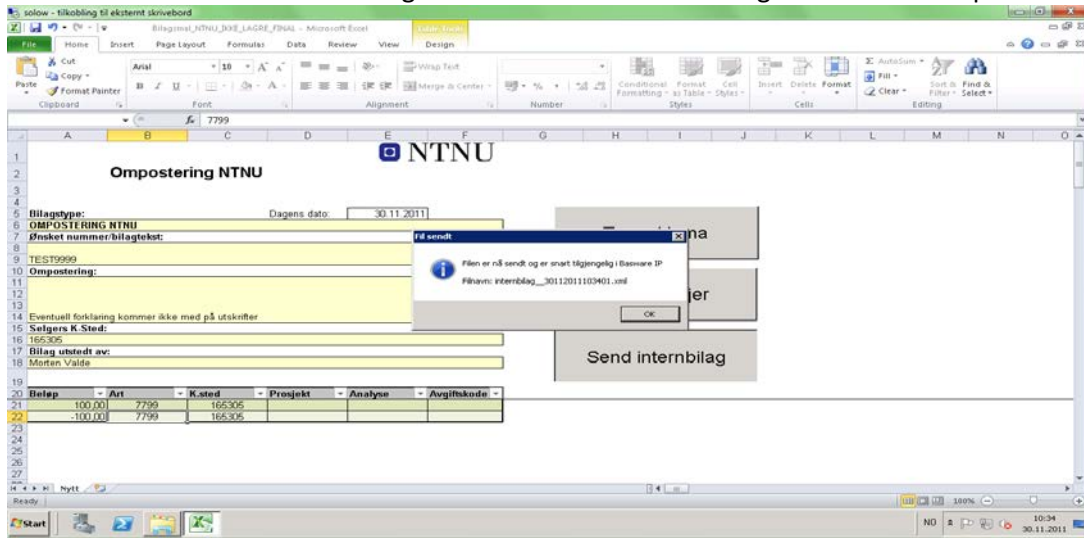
solow - tilkobling til eksternt skrivebord

Bilagsmal_NTNU_IKKE_LAGRE_FINAL - Microsoft Excel

Table Tools

File Home Insert Page Layout Formulas Data Review View Design

Cut
Copy
Paste Format Painter
Clipboard

Arial 10
Font

Wrap Text
Merge & Center
Alignment

Number

Conditional Formatting Format as Table Cell Styles
Styles

Insert Delete Format
Cells

AutoSum
Fill
Clear
Sort & Filter
Find & Select
Editing

$f_x$ 7799

NTNU

Ompostering NTNU

Bilagstype: Dagens dato: 30.11.2011
OMPOSTERING NTNU
Ønsket nummer/bilagtekst:

TEST9999
Ompostering:

Eventuell forklaring kommer ikke med på utskrifter
Selgers K.Sted:
165305
Bilag utstedt av:
Morten Valde

| Beløp | Art | K.sted | Prosjekt | Analyse | Avgiftskode |
|---|---|---|---|---|---|
| 100,00 | 7799 | 165305 | | | |
| -100,00 | 7799 | 165305 | | | |

Fil sendt

Filen er nå sendt og er snart tilgjengelig i Basware IP

Filnavn: internbilag__30112011103401.xml

OK

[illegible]na

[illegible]jer

Send internbilag

Nytt

Ready

100%

Start

NO

10:34
30.11.2011